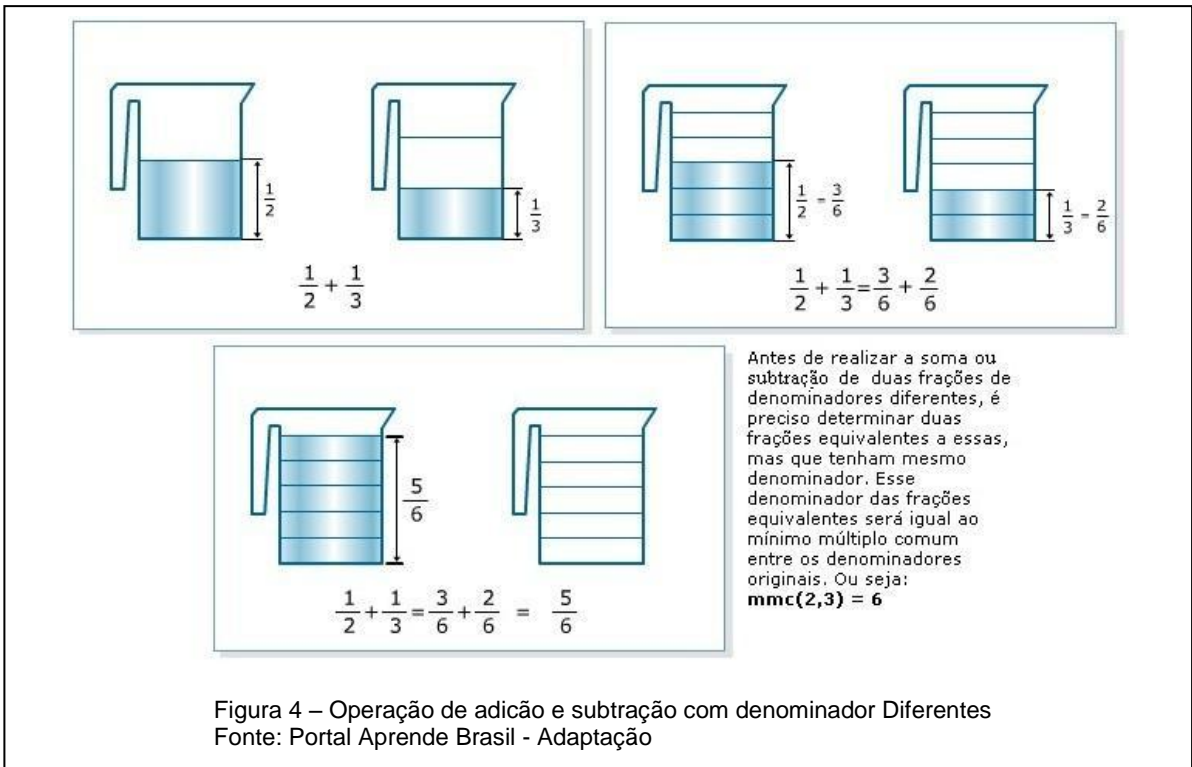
$\frac{1}{2}$

$\frac{1}{3}$

$\frac{1}{2} + \frac{1}{3}$

$\frac{1}{2} = \frac{3}{6}$

$\frac{1}{3} = \frac{2}{6}$

$\frac{1}{2} + \frac{1}{3} = \frac{3}{6} + \frac{2}{6}$

$\frac{5}{6}$

$\frac{1}{2} + \frac{1}{3} = \frac{3}{6} + \frac{2}{6} = \frac{5}{6}$

Antes de realizar a soma ou subtração de duas frações de denominadores diferentes, é preciso determinar duas frações equivalentes a essas, mas que tenham mesmo denominador. Esse denominador das frações equivalentes será igual ao mínimo múltiplo comum entre os denominadores originais. Ou seja:
**mmc(2,3) = 6**

Figura 4 – Operação de adicão e subtração com denominador Diferentes
Fonte: Portal Aprende Brasil - Adaptação